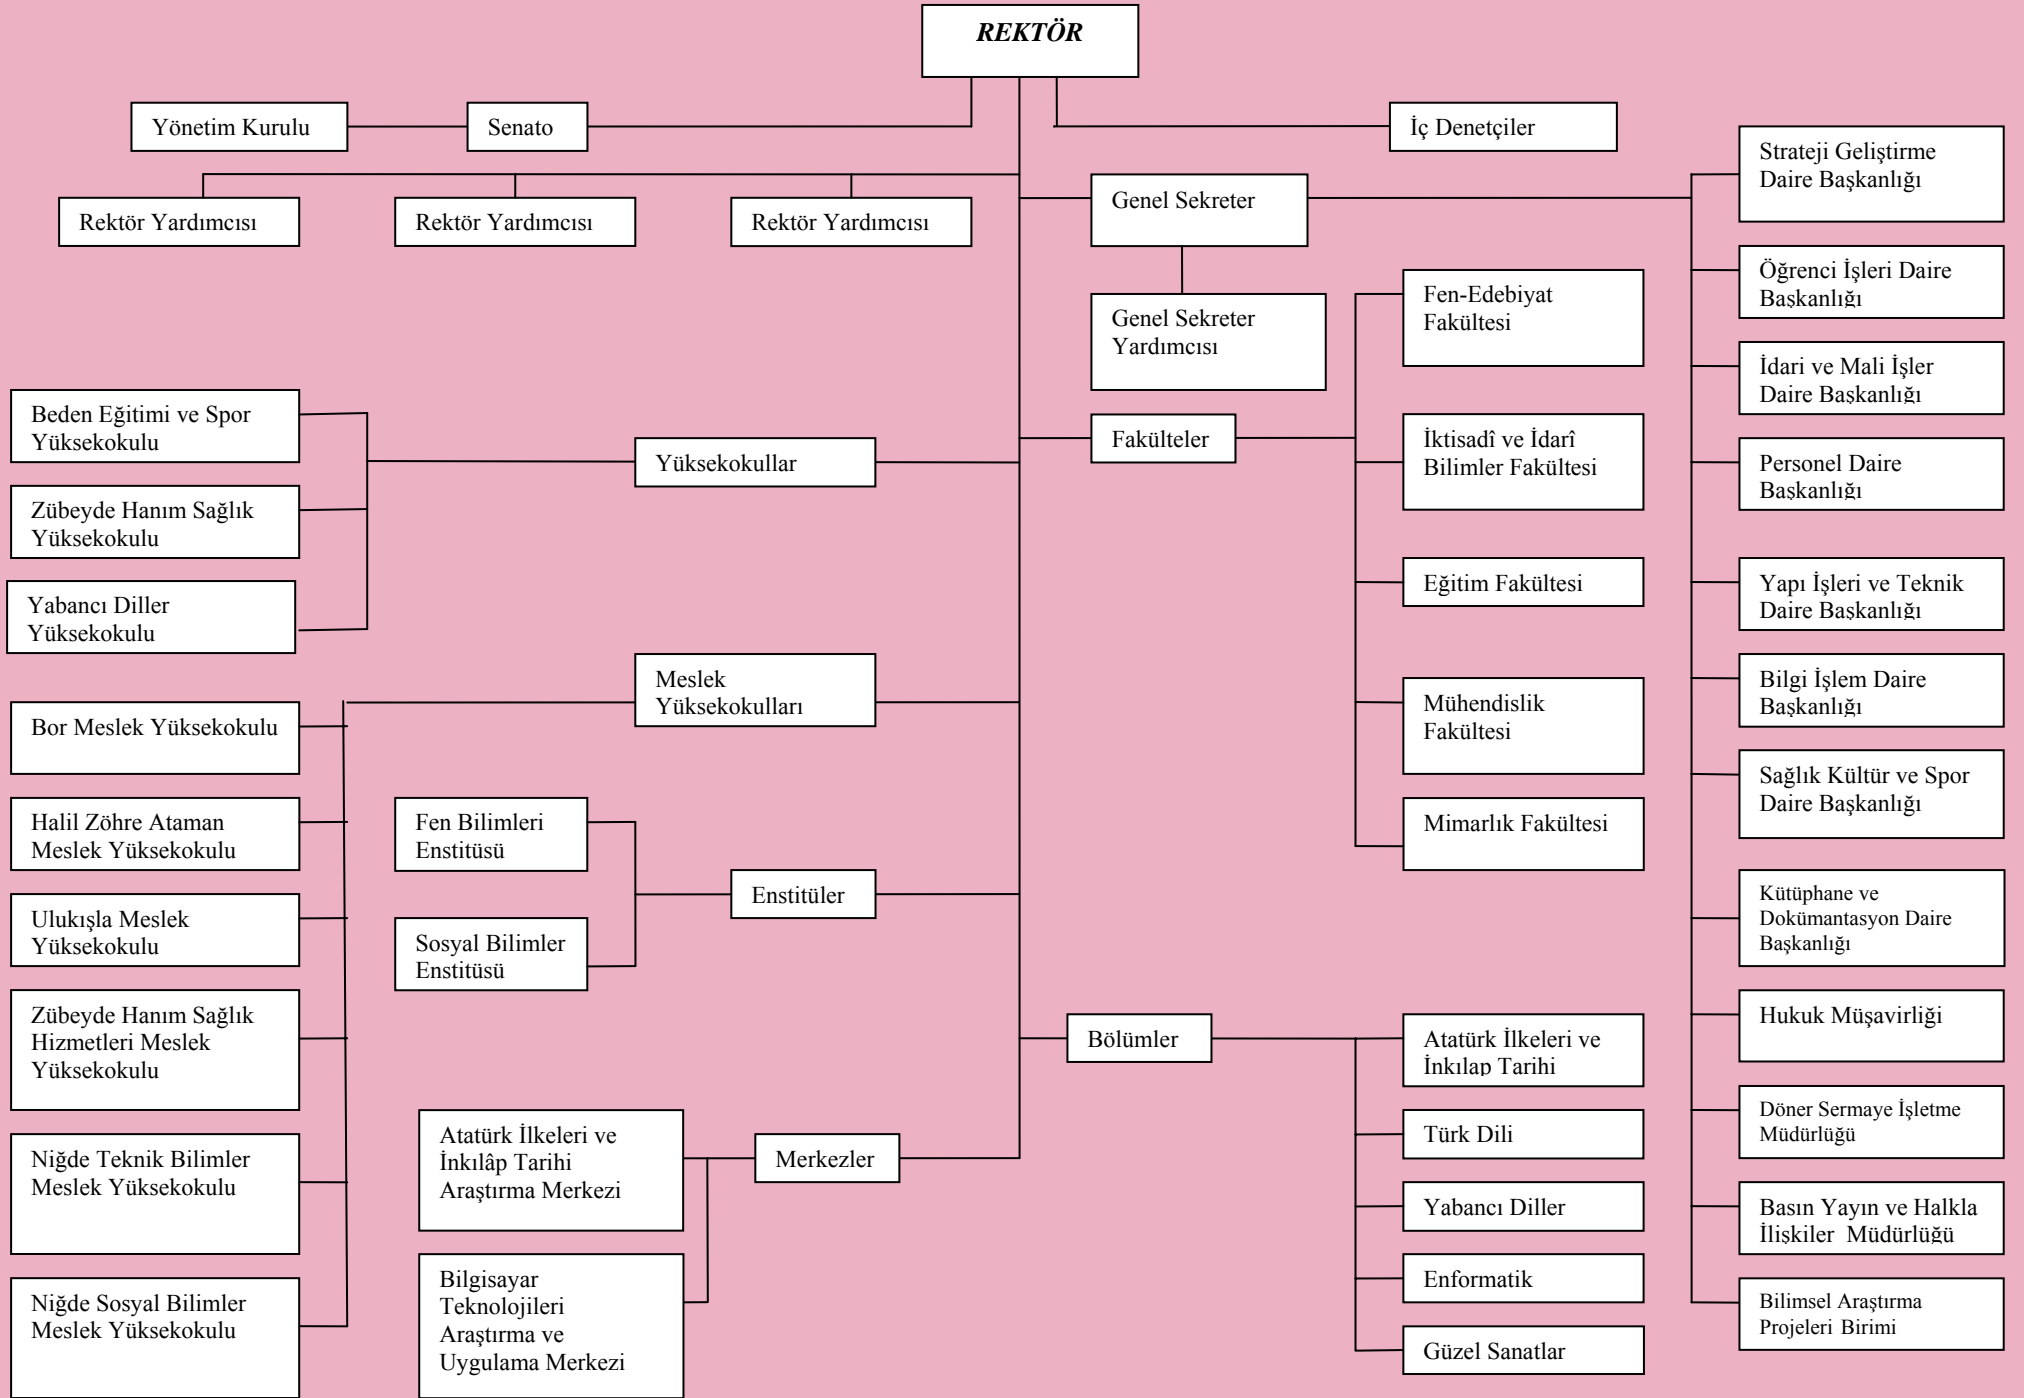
REKTÖR

Yönetim Kurulu

Senato

İç Denetçiler

Rektör Yardımcısı

Rektör Yardımcısı

Rektör Yardımcısı

Genel Sekreter

Genel Sekreter Yardımcısı

Strateji Geliştirme Daire Başkanlığı

Öğrenci İşleri Daire Başkanlığı

İdari ve Mali İşler Daire Başkanlığı

Personel Daire Başkanlığı

Yapı İşleri ve Teknik Daire Başkanlığı

Bilgi İşlem Daire Başkanlığı

Sağlık Kültür ve Spor Daire Başkanlığı

Kütüphane ve Dokümantasyon Daire Başkanlığı

Hukuk Müşavirliği

Döner Sermaye İşletme Müdürlüğü

Basın Yayın ve Halkla İlişkiler Müdürlüğü

Bilimsel Araştırma Projeleri Birimi

Fakülteler

Fen-Edebiyat Fakültesi

İktisadî ve İdarî Bilimler Fakültesi

Eğitim Fakültesi

Mühendislik Fakültesi

Mimarlık Fakültesi

Yüksekokullar

Beden Eğitimi ve Spor Yüksekokulu

Zübeyde Hanım Sağlık Yüksekokulu

Yabancı Diller Yüksekokulu

Meslek Yüksekokulları

Bor Meslek Yüksekokulu

Halil Zöhre Ataman Meslek Yüksekokulu

Ulukışla Meslek Yüksekokulu

Zübeyde Hanım Sağlık Hizmetleri Meslek Yüksekokulu

Niğde Teknik Bilimler Meslek Yüksekokulu

Niğde Sosyal Bilimler Meslek Yüksekokulu

Enstitüler

Fen Bilimleri Enstitüsü

Sosyal Bilimler Enstitüsü

Bölümler

Atatürk İlkeleri ve İnkılap Tarihi

Türk Dili

Yabancı Diller

Enformatik

Güzel Sanatlar

Merkezler

Atatürk İlkeleri ve İnkılâp Tarihi Araştırma Merkezi

Bilgisayar Teknolojileri Araştırma ve Uygulama Merkezi